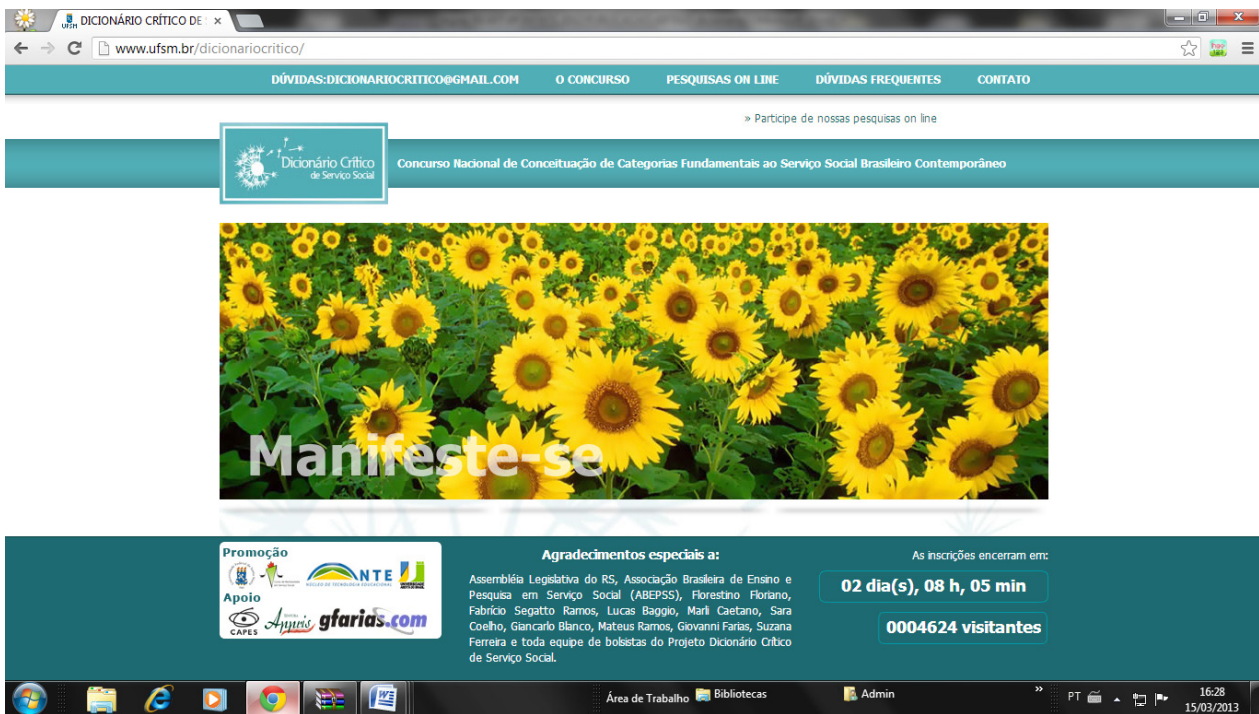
DICIONÁRIO CRÍTICO DE ×

www.ufsm.br/dicionariocritico/

DÚVIDAS:DICIONARIOCRITICO@GMAIL.COM O CONCURSO PESQUISAS ON LINE DÚVIDAS FREQUENTES CONTATO

» Participe de nossas pesquisas on line

Dicionário Crítico de Serviço Social

Concurso Nacional de Conceituação de Categorias Fundamentais ao Serviço Social Brasileiro Contemporâneo

Manifeste-se

Promoção

NTE

Apoio

CAPES

Appuris

gfarias.com

Agradecimentos especiais a:

Assembléia Legislativa do RS, Associação Brasileira de Ensino e Pesquisa em Serviço Social (ABEPSS), Florestino Floriano, Fabrício Segatto Ramos, Lucas Baggio, Marli Caetano, Sara Coelho, Giancarlo Blanco, Mateus Ramos, Giovanni Farias, Suzana Ferreira e toda equipe de bolsistas do Projeto Dicionário Crítico de Serviço Social.

As inscrições encerram em:

02 dia(s), 08 h, 05 min

0004624 visitantes

Área de Trabalho Bibliotecas Admin

PT 16:28 15/03/2013